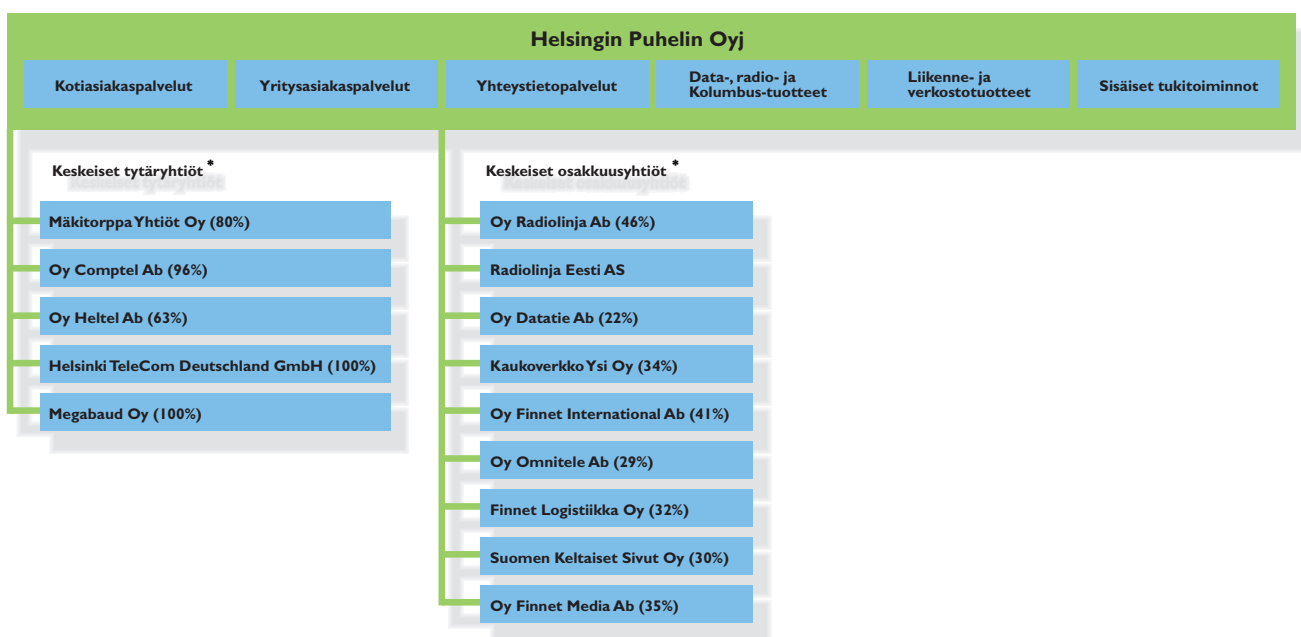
Helsingin Puhelin Oyj

Kotiasiakaspalvelut

Yritysasiakaspalvelut

Yhteystietopalvelut

Data-, radio- ja Kolumbus-tuotteet

Liikenne- ja verkostotuotteet

Sisäiset tukitoiminnot

Keskeiset tytäryhtiöt *

Mäkitorppa Yhtiöt Oy (80%)

Oy Comptel Ab (96%)

Oy Heltel Ab (63%)

Helsinki TeleCom Deutschland GmbH (100%)

Megabaud Oy (100%)

Keskeiset osakkuusyhtiöt *

Oy Radiolinja Ab (46%)

Radiolinja Eesti AS

Oy Datatie Ab (22%)

Kaukoverkko Ysi Oy (34%)

Oy Finnet International Ab (41%)

Oy Omnitele Ab (29%)

Finnet Logistiikka Oy (32%)

Suomen Keltaiset Sivut Oy (30%)

Oy Finnet Media Ab (35%)